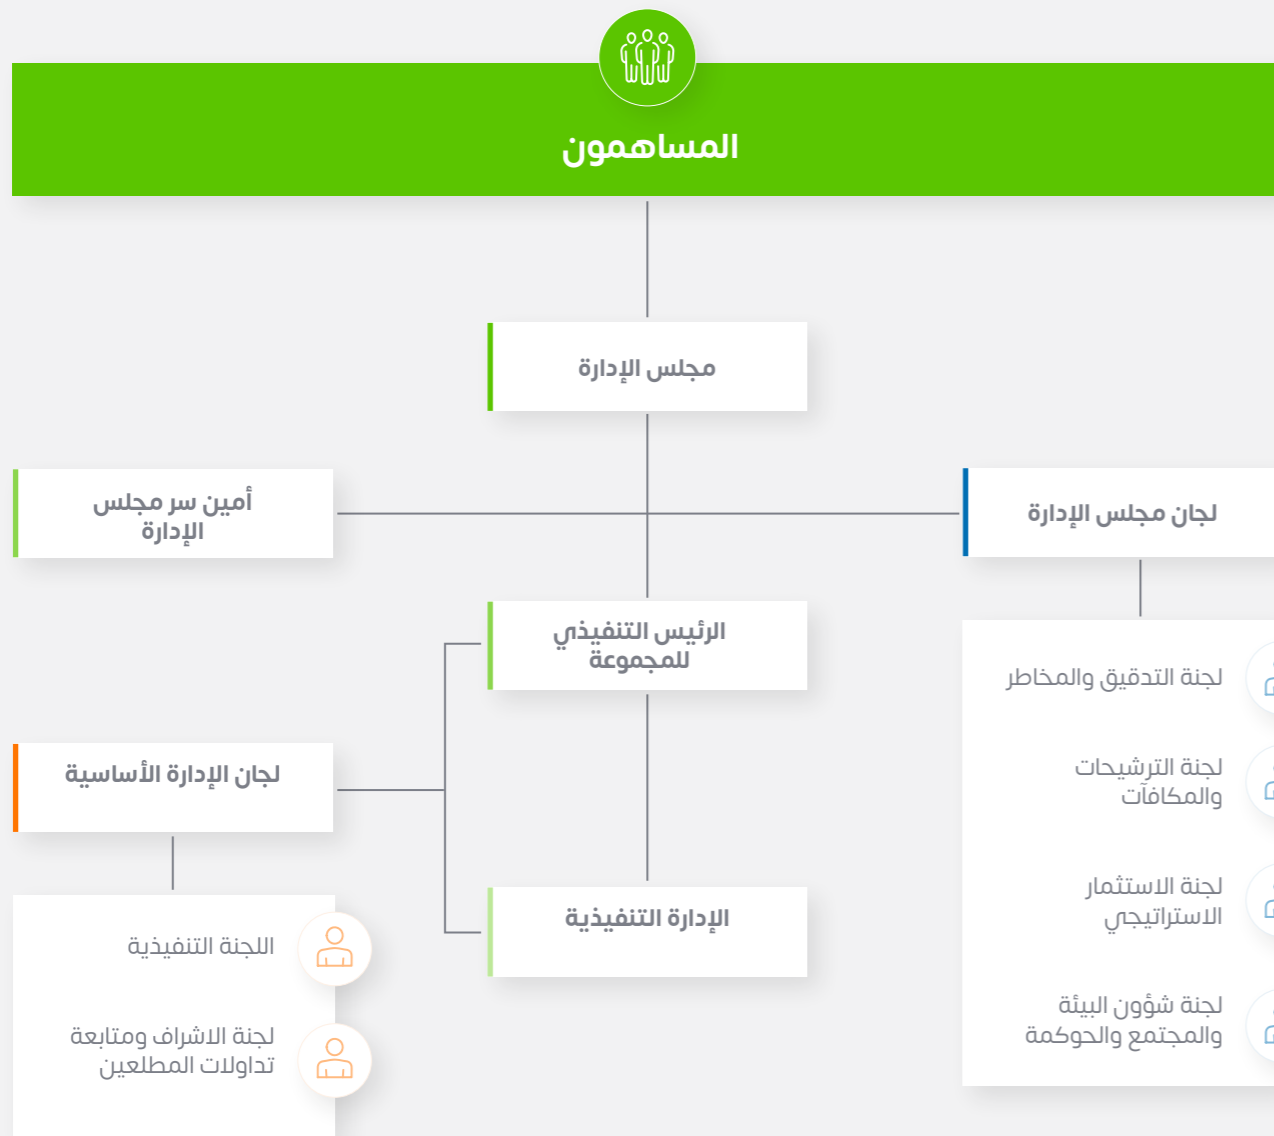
المساهمون

مجلس الإدارة

لجان مجلس الإدارة

أمين سر مجلس الإدارة

لجنة التدقيق والمخاطر

لجنة الترشيحات والمكافآت

لجنة الاستثمار الاستراتيجي

لجنة شؤون البيئة والمجتمع والحوكمة

الرئيس التنفيذي للمجموعة

لجان الإدارة الأساسية

اللجنة التنفيذية

لجنة الاشراف ومتابعة تداولات المطلعين

الإدارة التنفيذية